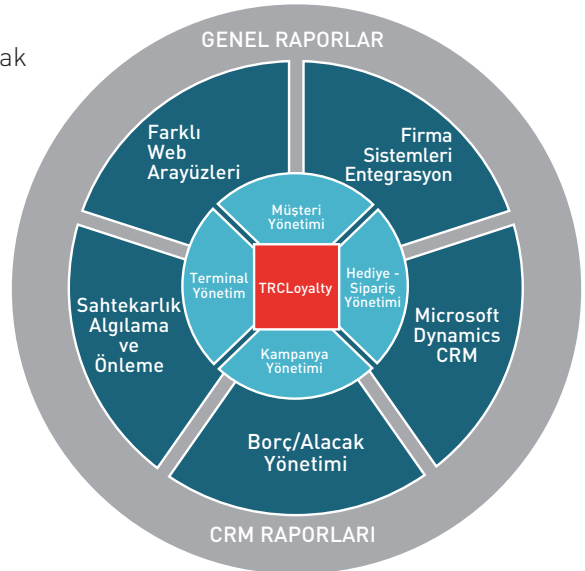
ak

GENEL RAPORLAR

Farklı Web Arayüzleri

Firma Sistemleri Entegrasyon

Müşteri Yönetimi

Terminal Yönetim

TRCLoyalty

Hediye - Sipariş Yönetimi

Sahtekarlık Algılama ve Önleme

Microsoft Dynamics CRM

Kampanya Yönetimi

Borç/Alacak Yönetimi

CRM RAPORLARI